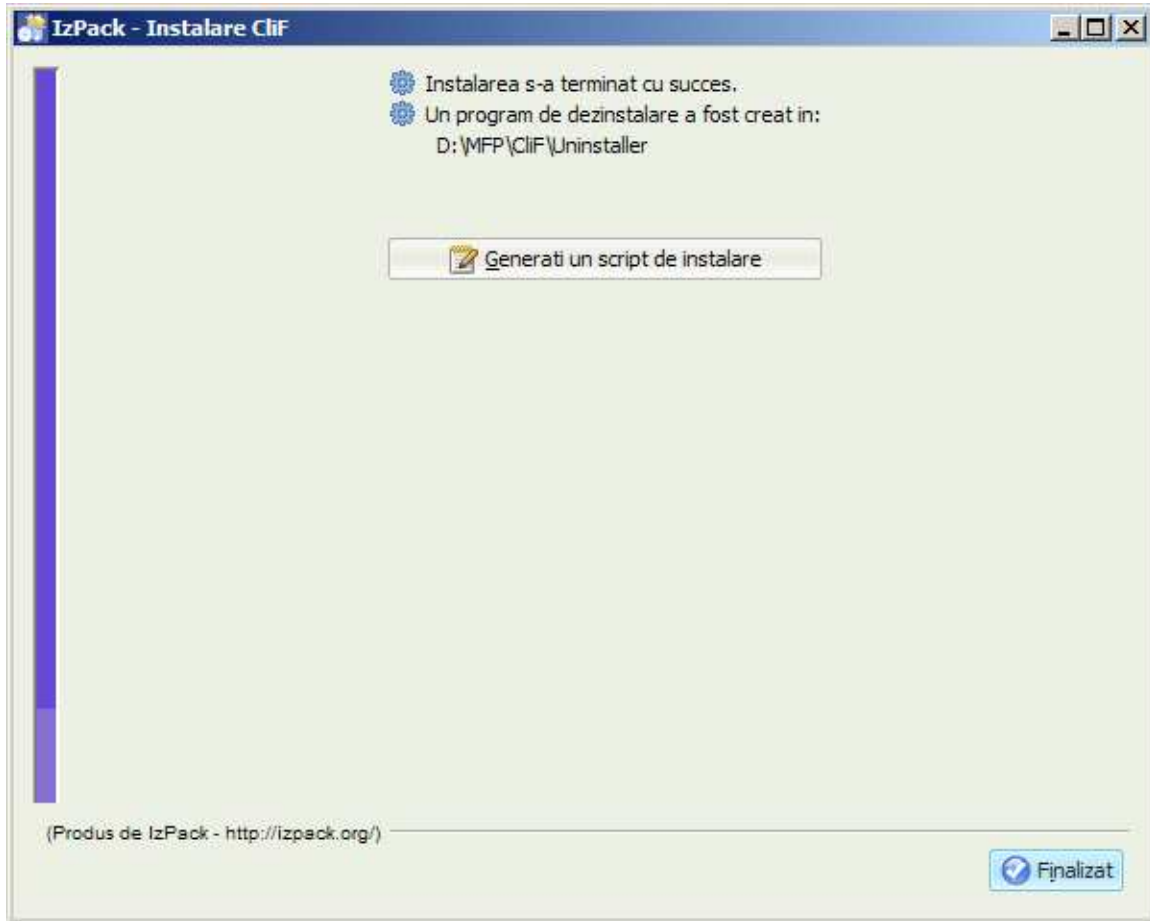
IzPack - Instalare CliF

Instalarea s-a terminat cu succes.
Un program de dezinstalare a fost creat in:
D:\MFP\CliF\Uninstaller

Generati un script de instalare

(Produs de IzPack - http://izpack.org/)

Finalizat